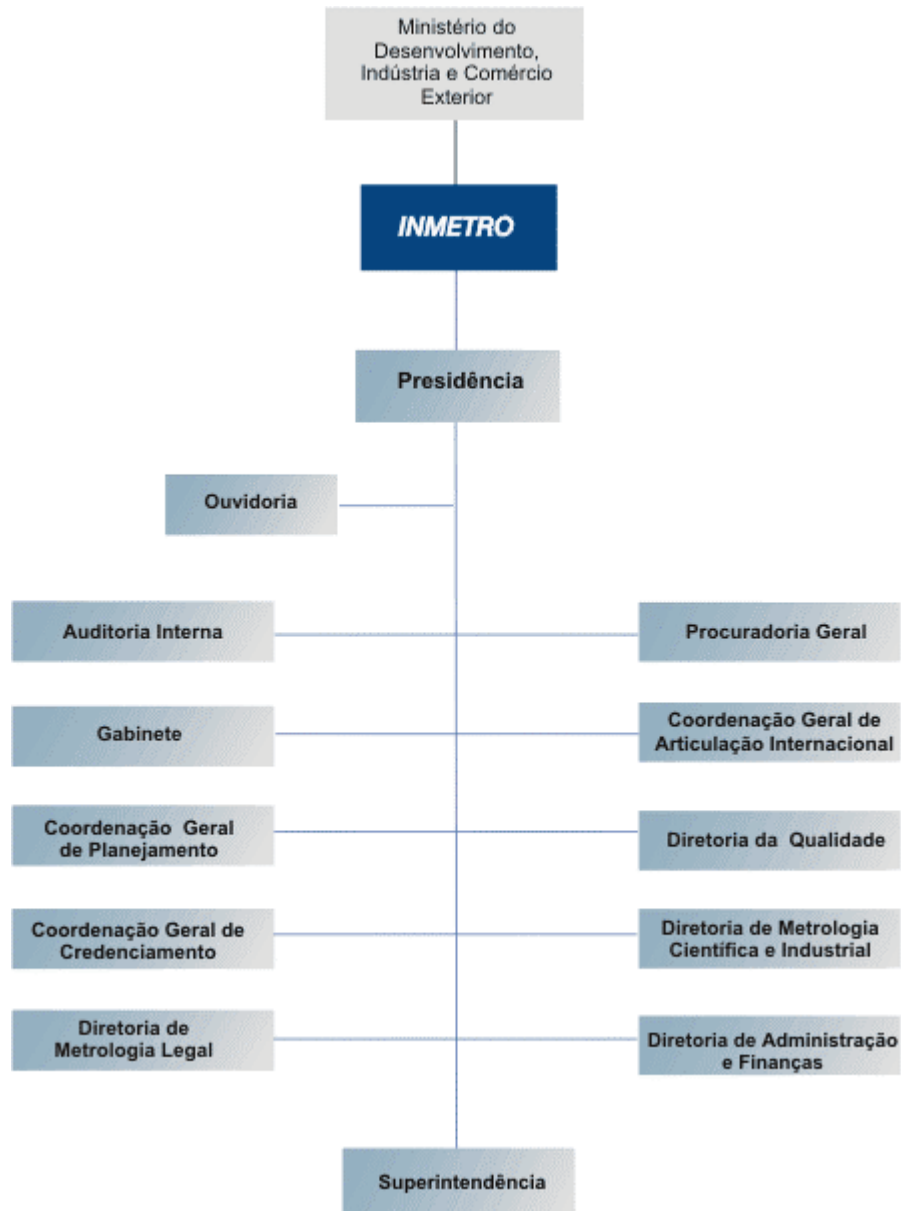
Ministério do Desenvolvimento, Indústria e Comércio Exterior

INMETRO

Presidência

Ouvidoria

Auditoria Interna

Procuradoria Geral

Gabinete

Coordenação Geral de Articulação Internacional

Coordenação Geral de Planejamento

Diretoria da Qualidade

Coordenação Geral de Credenciamento

Diretoria de Metrologia Científica e Industrial

Diretoria de Metrologia Legal

Diretoria de Administração e Finanças

Superintendência